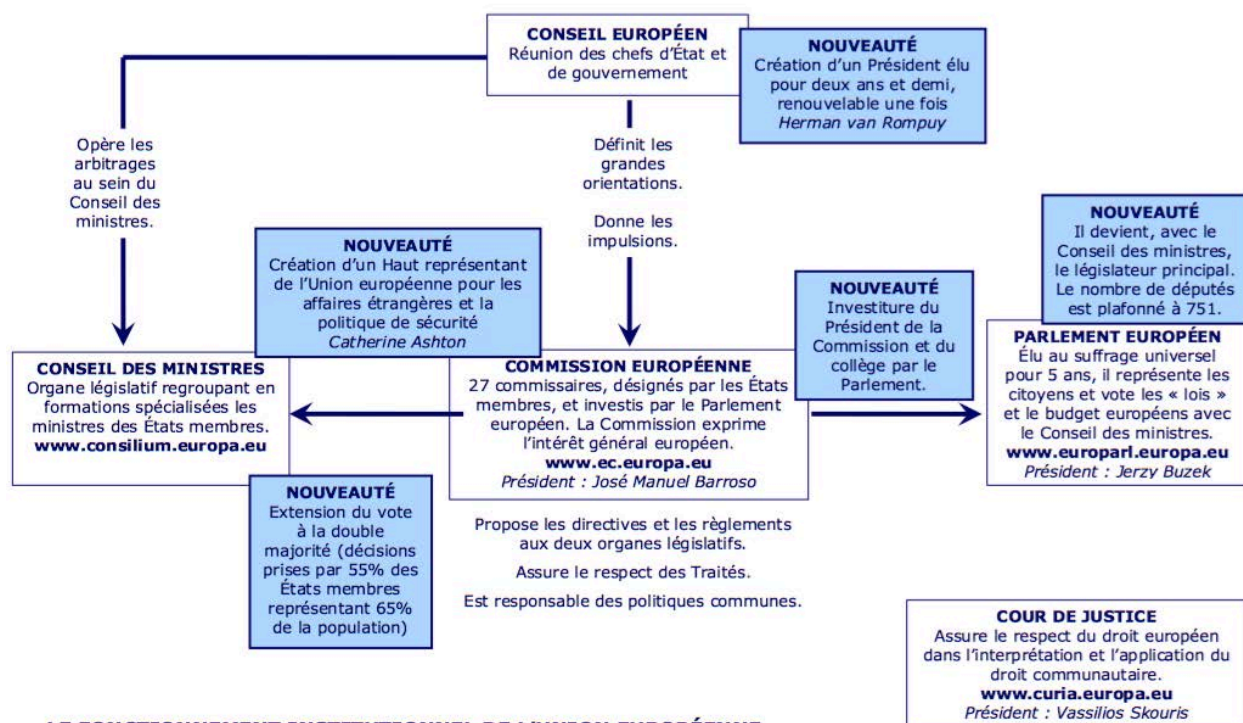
**CONSEIL EUROPÉEN**
Réunion des chefs d'État et de gouvernement

**NOUVEAUTÉ**
Création d'un Président élu pour deux ans et demi, renouvelable une fois
*Herman van Rompuy*

Opère les arbitrages au sein du Conseil des ministres.

Définit les grandes orientations.

Donne les impulsions.

**NOUVEAUTÉ**
Il devient, avec le Conseil des ministres, le législateur principal. Le nombre de députés est plafonné à 751.

**NOUVEAUTÉ**
Création d'un Haut représentant de l'Union européenne pour les affaires étrangères et la politique de sécurité
*Catherine Ashton*

**NOUVEAUTÉ**
Investiture du Président de la Commission et du collège par le Parlement.

**PARLEMENT EUROPÉEN**
Élu au suffrage universel pour 5 ans, il représente les citoyens et vote les « lois » et le budget européens avec le Conseil des ministres.
**www.europarl.europa.eu**
*Président : Jerzy Buzek*

**CONSEIL DES MINISTRES**
Organe législatif regroupant en formations spécialisées les ministres des États membres.
**www.consilium.europa.eu**

**COMMISSION EUROPÉENNE**
27 commissaires, désignés par les États membres, et investis par le Parlement européen. La Commission exprime l'intérêt général européen.
**www.ec.europa.eu**
*Président : José Manuel Barroso*

**NOUVEAUTÉ**
Extension du vote à la double majorité (décisions prises par 55% des États membres représentant 65% de la population)

Propose les directives et les règlements aux deux organes législatifs.

Assure le respect des Traités.

Est responsable des politiques communes.

**COUR DE JUSTICE**
Assure le respect du droit européen dans l'interprétation et l'application du droit communautaire.
**www.curia.europa.eu**
*Président : Vassilios Skouris*

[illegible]